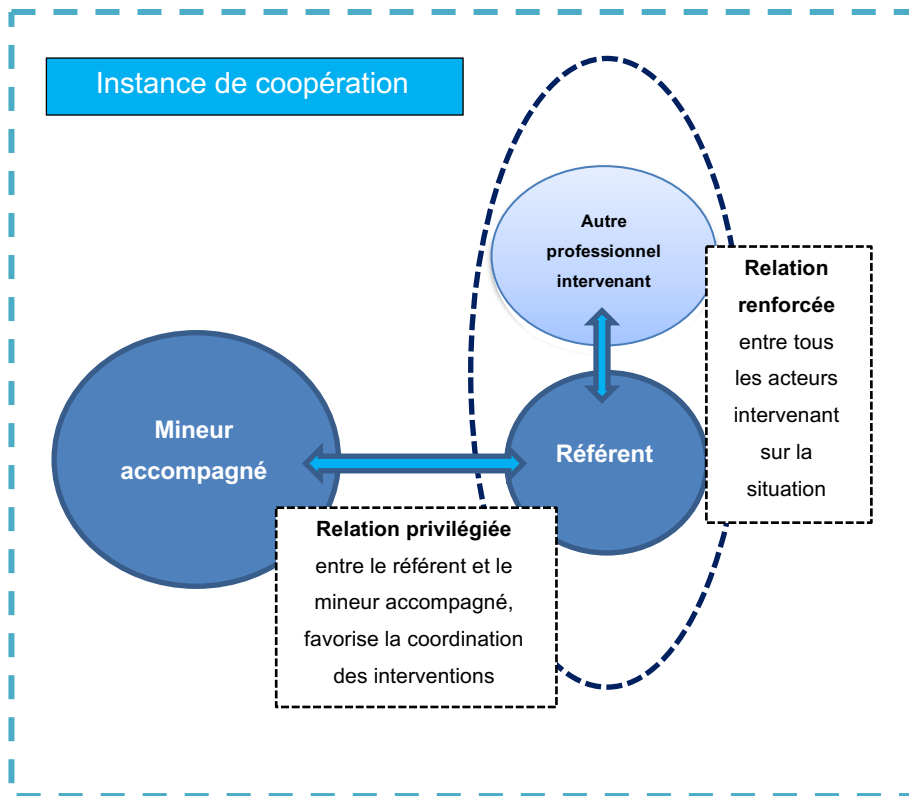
Instance de coopération

Autre professionnel intervenant

Relation renforcée entre tous les acteurs intervenant sur la situation

Mineur accompagné

Référent

Relation privilégiée entre le référent et le mineur accompagné, favorise la coordination des interventions